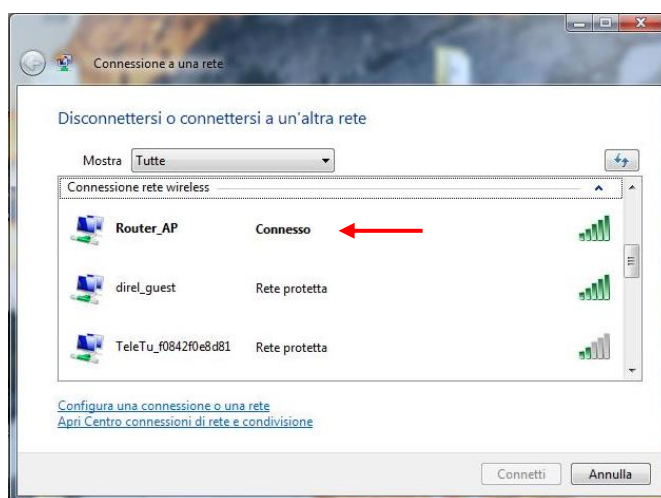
Connessione a una rete

Disconnettersi o connettersi a un'altra rete

Mostra Tutte

Connessione rete wireless

Router_AP Connesso

direl_guest Rete protetta

TeleTu_f0842f0e8d81 Rete protetta

Configura una connessione o una rete
Apri Centro connessioni di rete e condivisione

Connetti Annulla